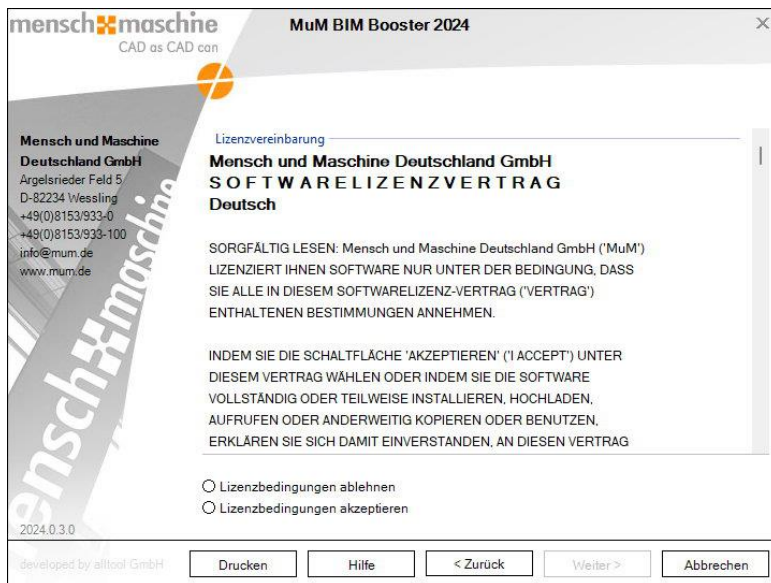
mensch maschine
CAD as CAD can

MuM BIM Booster 2024

Mensch und Maschine Deutschland GmbH
Argelsrieder Feld 5
D-82234 Wessling
+49(0)8153/933-0
+49(0)8153/933-100
info@mum.de
www.mum.de

mensch maschine

Lizenzvereinbarung

Mensch und Maschine Deutschland GmbH
SOFTWARELIZENZVERTRAG
Deutsch

SORGFÄLTIG LESEN: Mensch und Maschine Deutschland GmbH ('MuM') LIZENZIERT IHNEN SOFTWARE NUR UNTER DER BEDINGUNG, DASS SIE ALLE IN DIESEM SOFTWARELIZENZ-VERTRAG ('VERTRAG') ENTHALTENEN BESTIMMUNGEN ANNEHMEN.

INDEM SIE DIE SCHALTFLÄCHE 'AKZEPTIEREN' ('I ACCEPT') UNTER DIESEM VERTRAG WÄHLEN ODER INDEM SIE DIE SOFTWARE VOLLSTÄNDIG ODER TEILWEISE INSTALLIEREN, HOCHLADEN, AUFRUFEN ODER ANDERWEITIG KOPIEREN ODER BENUTZEN, ERKLÄREN SIE SICH DAMIT EINVERSTANDEN, AN DIESEN VERTRAG

Lizenzbedingungen ablehnen
Lizenzbedingungen akzeptieren

2024.0.3.0

developed by alltool GmbH

Drucken
Hilfe
< Zurück
Weiter >
Abbrechen